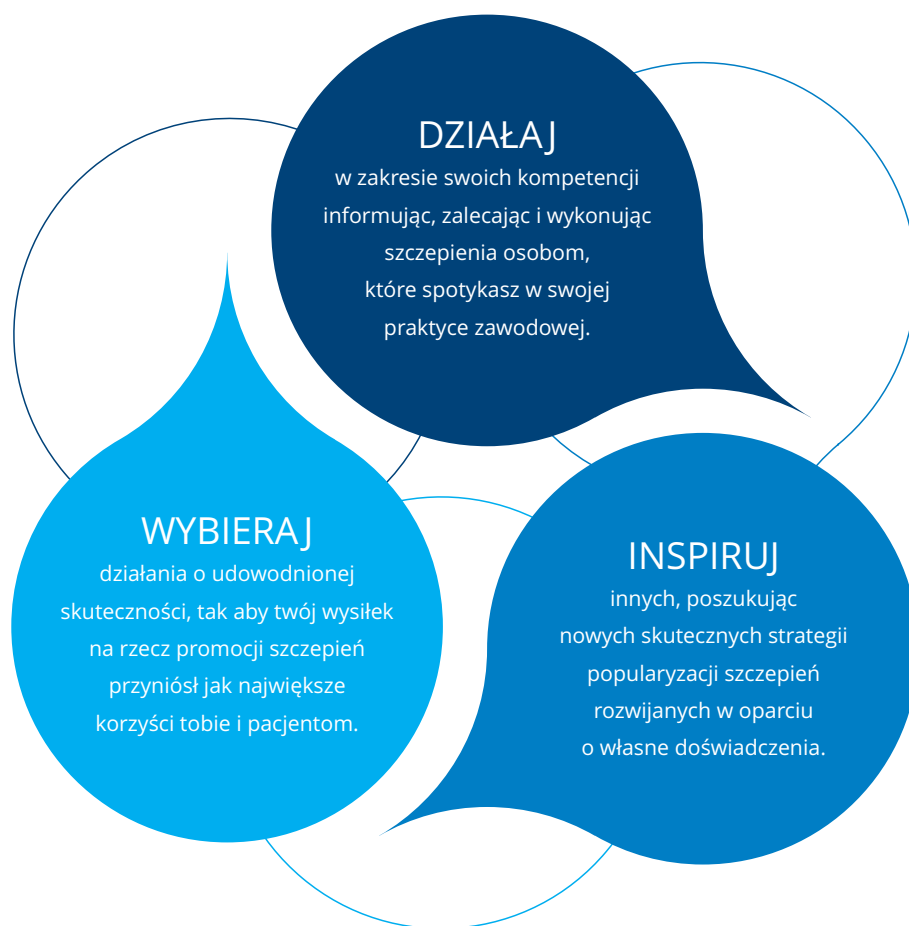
DZIAŁAJ
w zakresie swoich kompetencji informując, zalecając i wykonując szczepienia osobom, które spotykasz w swojej praktyce zawodowej.

WYBIERAJ
działania o udowodnionej skuteczności, tak aby twój wysiłek na rzecz promocji szczepień przyniósł jak największe korzyści tobie i pacjentom.

INSPIRUJ
innych, poszukując nowych skutecznych strategii popularyzacji szczepień rozwijanych w oparciu o własne doświadczenia.